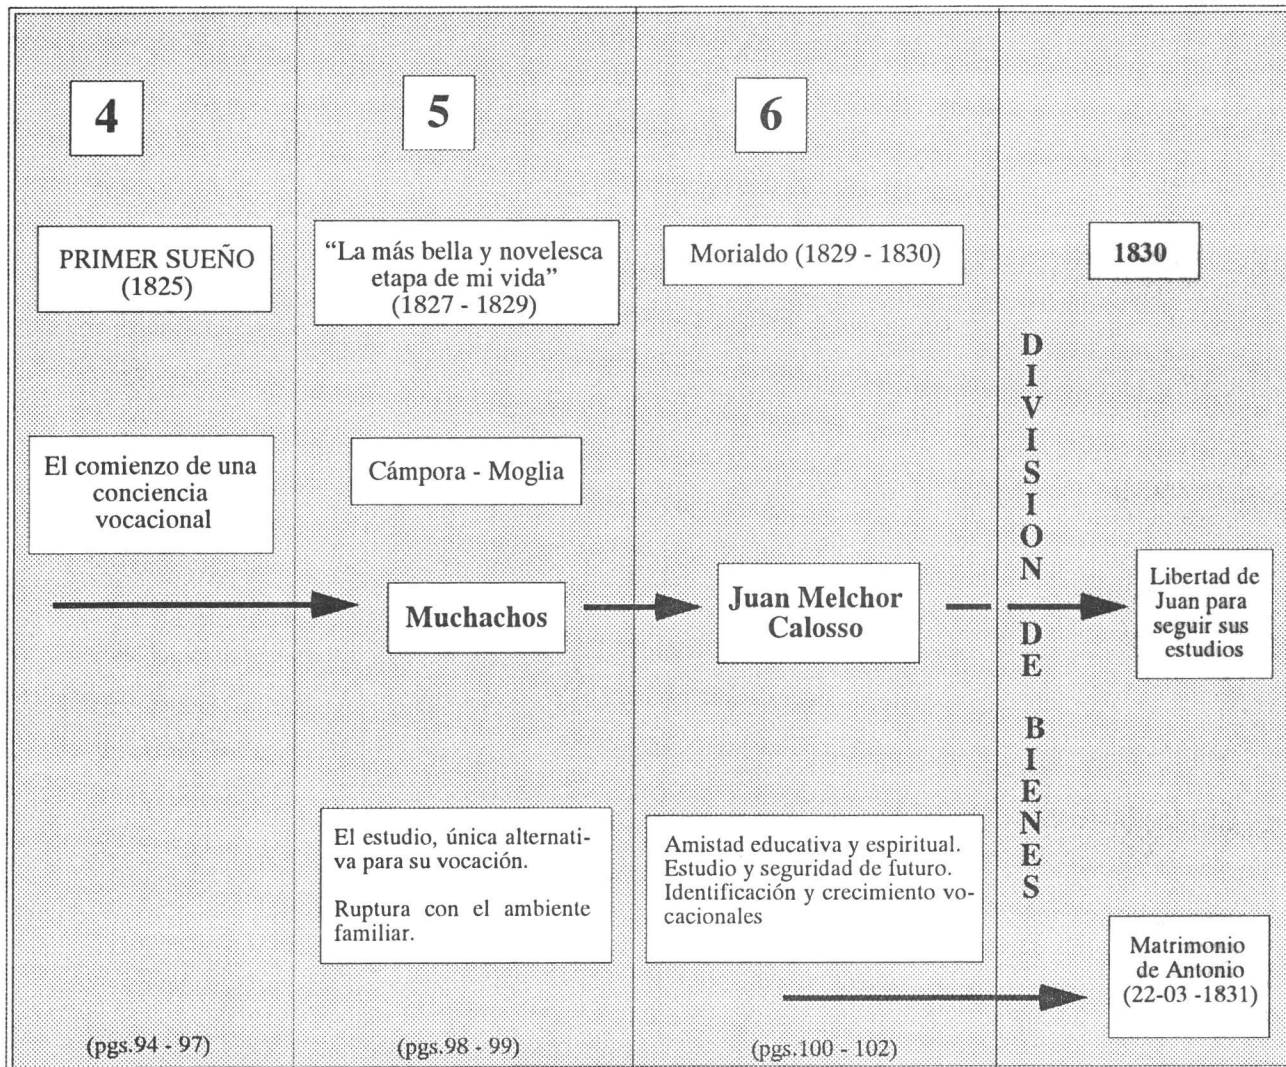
4

PRIMER SUEÑO (1825)

El comienzo de una conciencia vocacional

(pgs.94 - 97)

5

"La más bella y novelesca etapa de mi vida" (1827 - 1829)

Cámpora - Moglia

Muchachos

El estudio, única alternativa para su vocación.

Ruptura con el ambiente familiar.

(pgs.98 - 99)

6

Morialdo (1829 - 1830)

Juan Melchor Calosso

Amistad educativa y espiritual. Estudio y seguridad de futuro. Identificación y crecimiento vocacionales

(pgs.100 - 102)

DIVISION DE BIENES

1830

Libertad de Juan para seguir sus estudios

Matrimonio de Antonio (22-03 -1831)